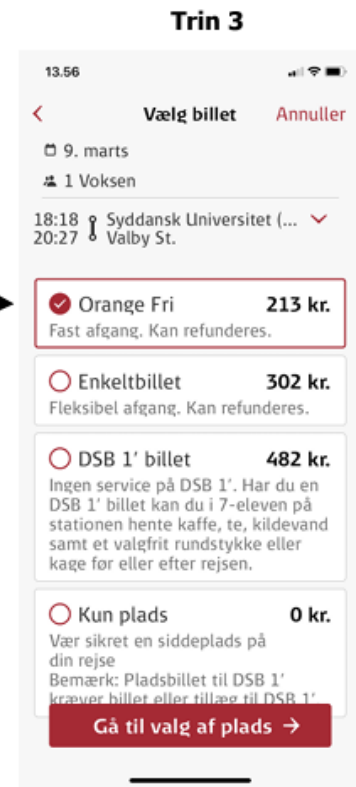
Trin 3

13.56

Vælg billet Annuller

9. marts

1 Voksen

18:18 Syddansk Universitet (...
20:27 Valby St.

Orange Fri 213 kr.
Fast afgang. Kan refunderes.

Enkeltbillet 302 kr.
Fleksibel afgang. Kan refunderes.

DSB 1' billet 482 kr.
Ingen service på DSB 1'. Har du en DSB 1' billet kan du i 7-eleven på stationen hente kaffe, te, kildevand samt et valgfrit rundstykke eller kage før eller efter rejsen.

Kun plads 0 kr.
Vær sikret en siddeplads på din rejse
Bemærk: Pladsbillet til DSB 1' kræver billet eller tillæg til DSB 1' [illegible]

Gå til valg af plads →